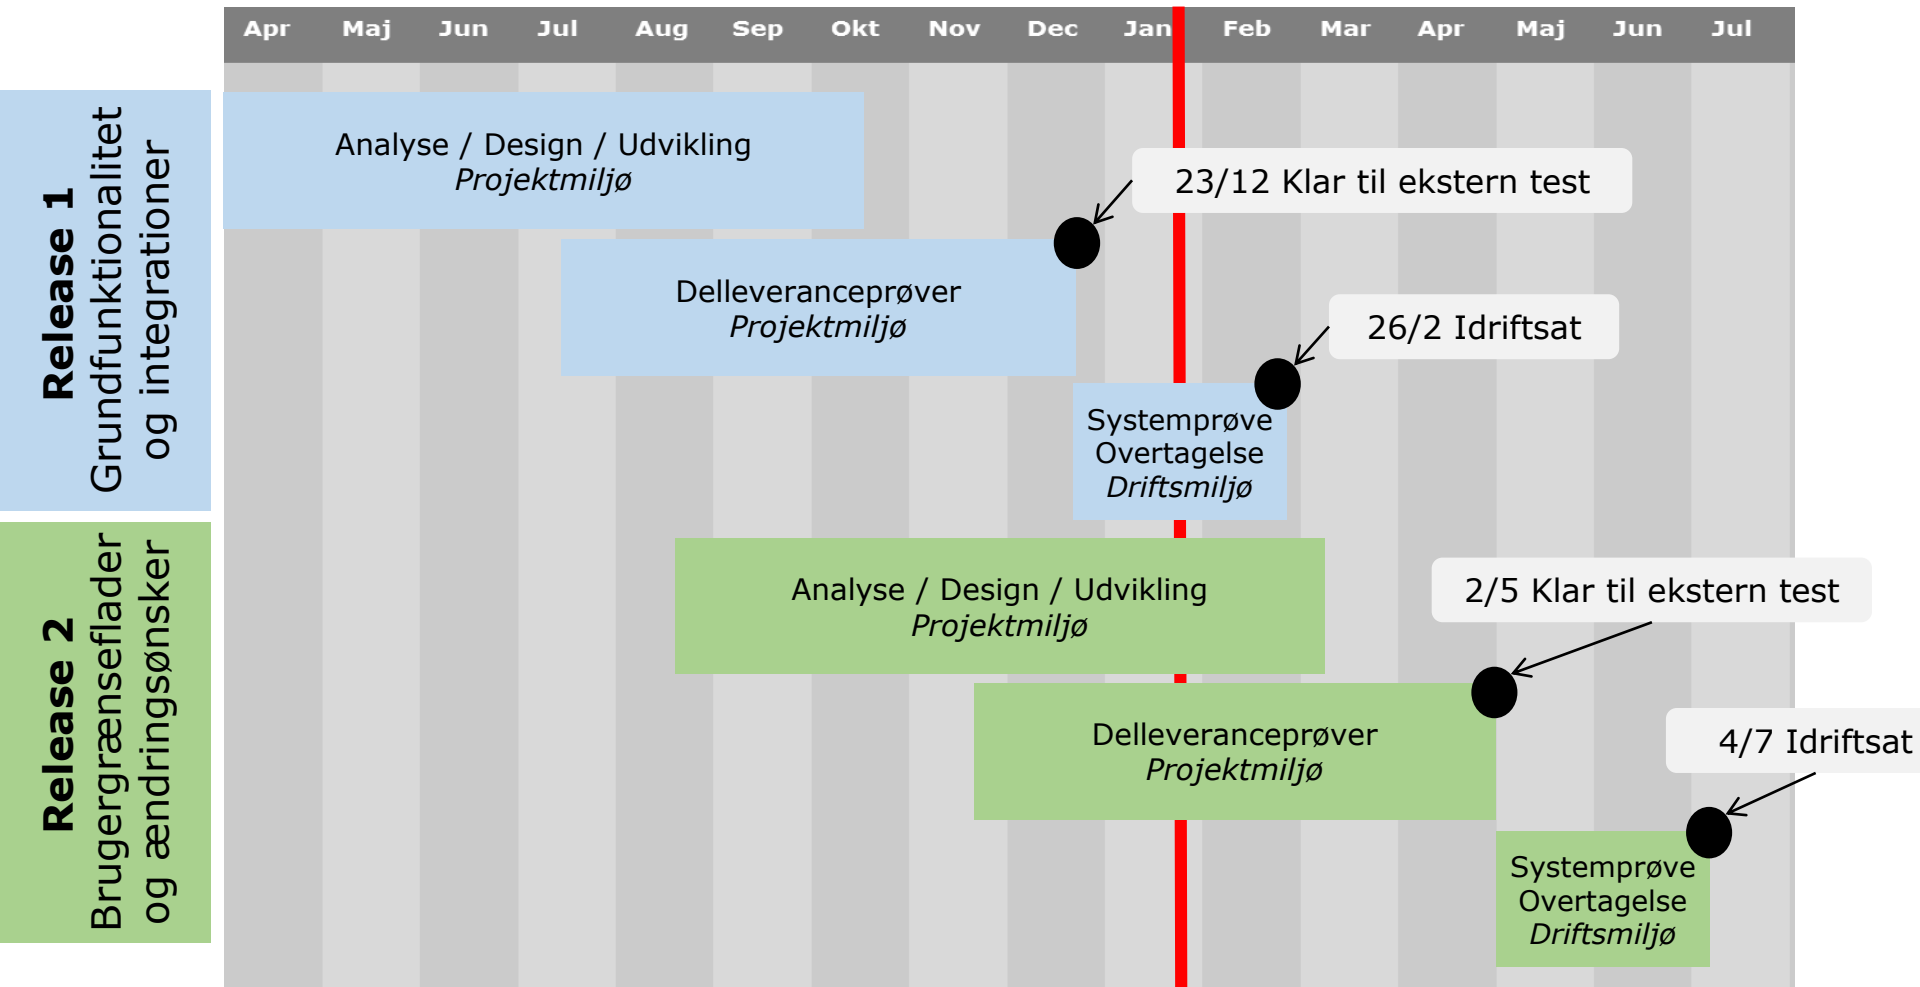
| Apr | Maj | Jun | Jul | Aug | Sep | Okt | Nov | Dec | Jan | Feb | Mar | Apr | Maj | Jun | Jul |
|---|---|---|---|---|---|---|---|---|---|---|---|---|---|---|---|

**Release 1**
Grundfunktionalitet og integrationer

Analyse / Design / Udvikling
*Projektmiljø*

23/12 Klar til ekstern test

Delleveranceprøver
*Projektmiljø*

26/2 Idriftsat

Systemprøve
Overtagelse
*Driftsmiljø*

**Release 2**
Brugergrænseflader og ændringsønsker

Analyse / Design / Udvikling
*Projektmiljø*

2/5 Klar til ekstern test

Delleveranceprøver
*Projektmiljø*

4/7 Idriftsat

Systemprøve
Overtagelse
*Driftsmiljø*